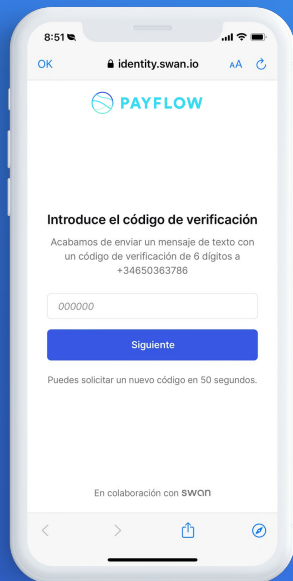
8:51

OK identity.swan.io AA

PAYFLOW

Introduce el código de verificación

Acabamos de enviar un mensaje de texto con un código de verificación de 6 dígitos a +34650363786

000000

Siguiente

Puedes solicitar un nuevo código en 50 segundos.

En colaboración con swan